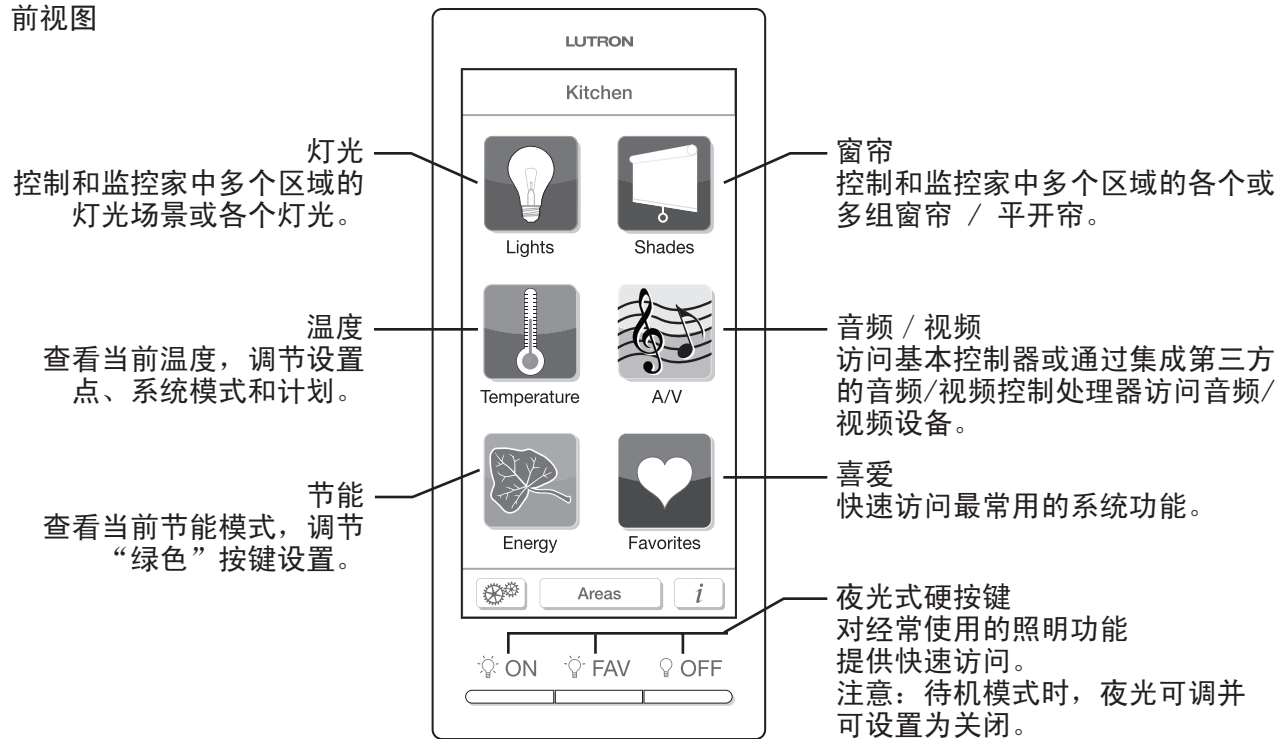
前视图

LUTRON

Kitchen

灯光
控制和监控家中多个区域的灯光场景或各个灯光。

窗帘
控制和监控家中多个区域的各个或多组窗帘 / 平开帘。

Lights

Shades

温度
查看当前温度，调节设置点、系统模式和计划。

音频 / 视频
访问基本控制器或通过集成第三方的音频/视频控制处理器访问音频/视频设备。

Temperature

A/V

节能
查看当前节能模式，调节“绿色”按键设置。

喜爱
快速访问最常用的系统功能。

Energy

Favorites

Areas

$i$

夜光式硬按键
对经常使用的照明功能提供快速访问。
注意：待机模式时，夜光可调并可设置为关闭。

ON

FAV

OFF